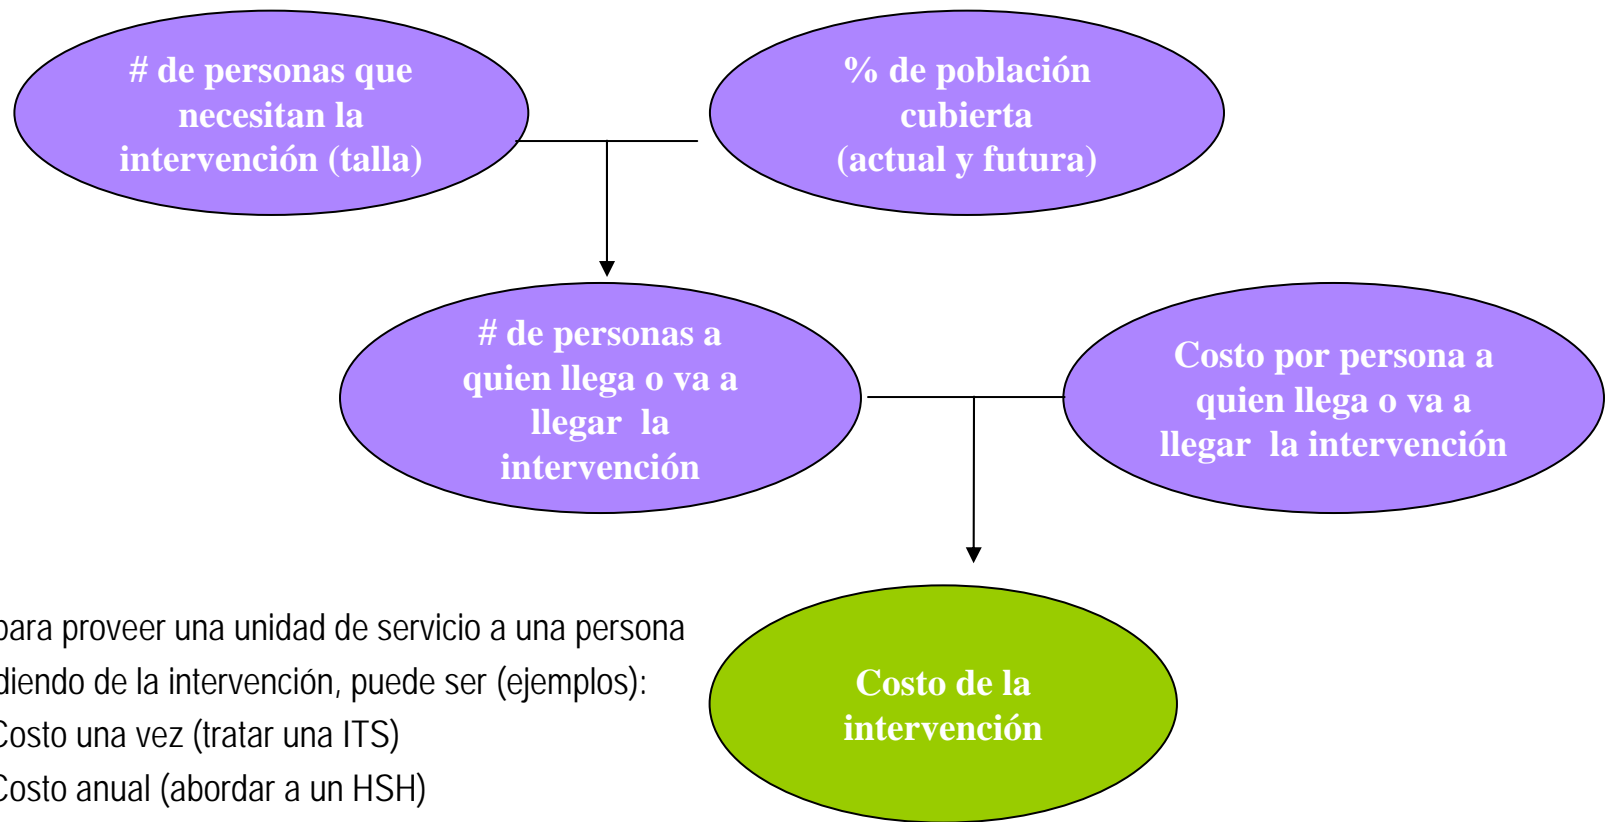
# de personas que necesitan la intervención (talla)

% de población cubierta (actual y futura)

# de personas a quien llega o va a llegar la intervención

Costo por persona a quien llega o va a llegar la intervención

Costo de la intervención

para proveer una unidad de servicio a una persona
diendo de la intervención, puede ser (ejemplos):
Costo una vez (tratar una ITS)
Costo anual (abordar a un HSH)